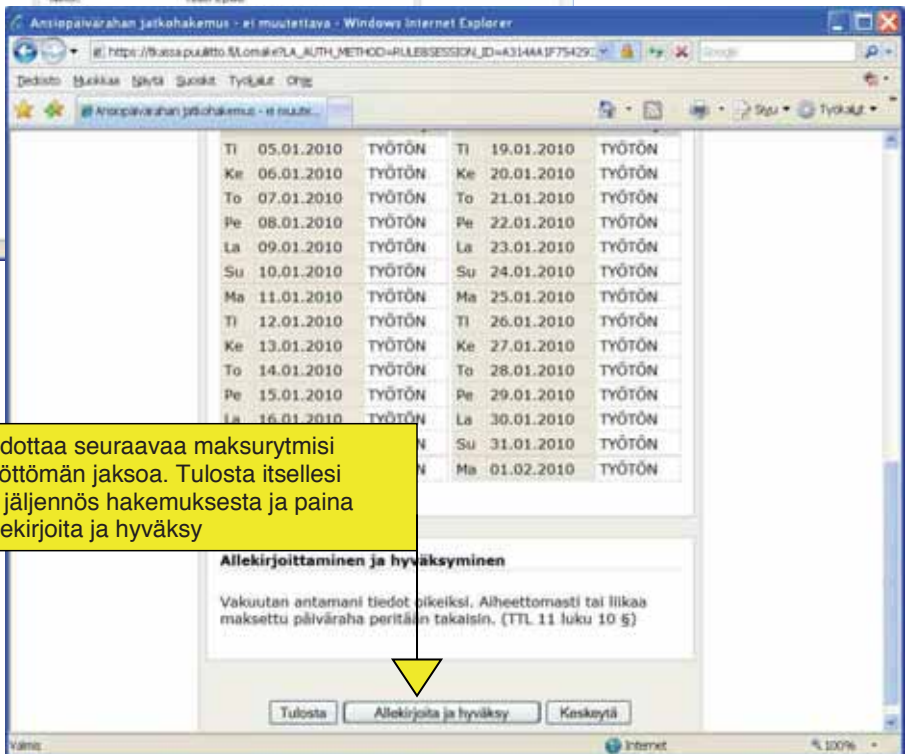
Ansiopäivärahan jatkohakemus - ei muutettava - Windows Internet Explorer

https://lkassa.puulitto.fi/Lomake?LA_AUTH_METHOD=RULESESSION_ID=A3144A1F75429

Tiedosto Muokkaa Näytä Suosikit Työkalut Ohje

Ansiopäivärahan jatkohakemus - ei muutet...

Sivu Työkalut

| | | | | | |
|---|---|---|---|---|---|
| Ti | 05.01.2010 | TYÖTÖN | Ti | 19.01.2010 | TYÖTÖN |
| Ke | 06.01.2010 | TYÖTÖN | Ke | 20.01.2010 | TYÖTÖN |
| To | 07.01.2010 | TYÖTÖN | To | 21.01.2010 | TYÖTÖN |
| Pe | 08.01.2010 | TYÖTÖN | Pe | 22.01.2010 | TYÖTÖN |
| La | 09.01.2010 | TYÖTÖN | La | 23.01.2010 | TYÖTÖN |
| Su | 10.01.2010 | TYÖTÖN | Su | 24.01.2010 | TYÖTÖN |
| Ma | 11.01.2010 | TYÖTÖN | Ma | 25.01.2010 | TYÖTÖN |
| Ti | 12.01.2010 | TYÖTÖN | Ti | 26.01.2010 | TYÖTÖN |
| Ke | 13.01.2010 | TYÖTÖN | Ke | 27.01.2010 | TYÖTÖN |
| To | 14.01.2010 | TYÖTÖN | To | 28.01.2010 | TYÖTÖN |
| Pe | 15.01.2010 | TYÖTÖN | Pe | 29.01.2010 | TYÖTÖN |
| La | 16.01.2010 | TYÖTÖN | La | 30.01.2010 | TYÖTÖN |
| | | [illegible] | Su | 31.01.2010 | TYÖTÖN |
| | | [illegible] | Ma | 01.02.2010 | TYÖTÖN |

dottaa seuraavaa maksurytmisi öttömän jaksoa. Tulosta itsellesi jäljennös hakemuksesta ja paina ekirjoita ja hyväksy

Allekirjoittaminen ja hyväksyminen

Vakuutan antamani tiedot oikeiksi. Aiheettomasti tai liikaa maksettu päiväraha peritään takaisin. (TTL 11 luku 10 §)

Tulosta | Allekirjoita ja hyväksy | Keskeytä

Valmis | Internet | 100%